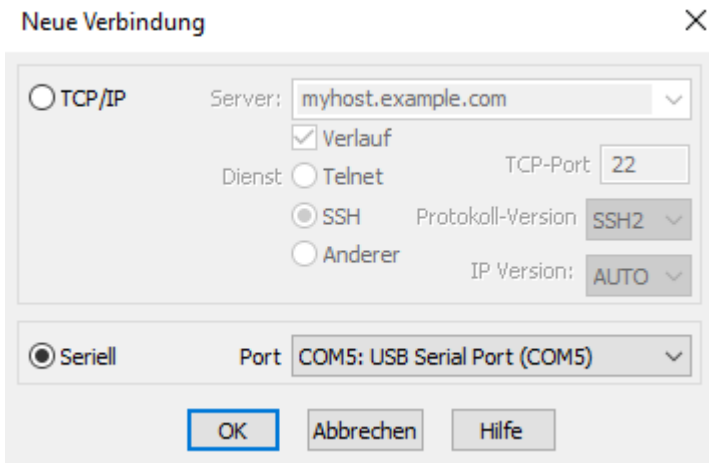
Neue Verbindung

×

TCP/IP

Server: myhost.example.com

Verlauf

Dienst Telnet

TCP-Port 22

SSH

Protokoll-Version SSH2

Anderer

IP Version: AUTO

Seriell

Port COM5: USB Serial Port (COM5)

OK

Abbrechen

Hilfe